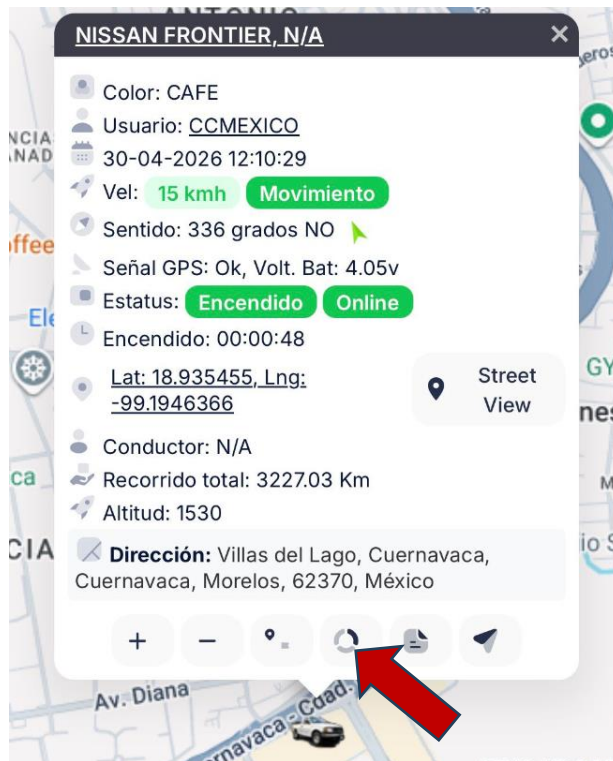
ANTONIO

NISSAN FRONTIER, N/A ×

Color: CAFE

Usuario: CCMEXICO

30-04-2026 12:10:29

Vel: 15 kmh Movimiento

Sentido: 336 grados NO

Señal GPS: Ok, Volt. Bat: 4.05v

Estatus: Encendido Online

Encendido: 00:00:48

Lat: 18.935455, Lng: -99.1946366

Street View

Conductor: N/A

Recorrido total: 3227.03 Km

Altitud: 1530

Dirección: Villas del Lago, Cuernavaca, Cuernavaca, Morelos, 62370, México

+ −

NCIA
NAD
ffee
Ele
ca
CIA
GY
nes
M
io S
eros

Av. Diana
rnavaca - Cuad.